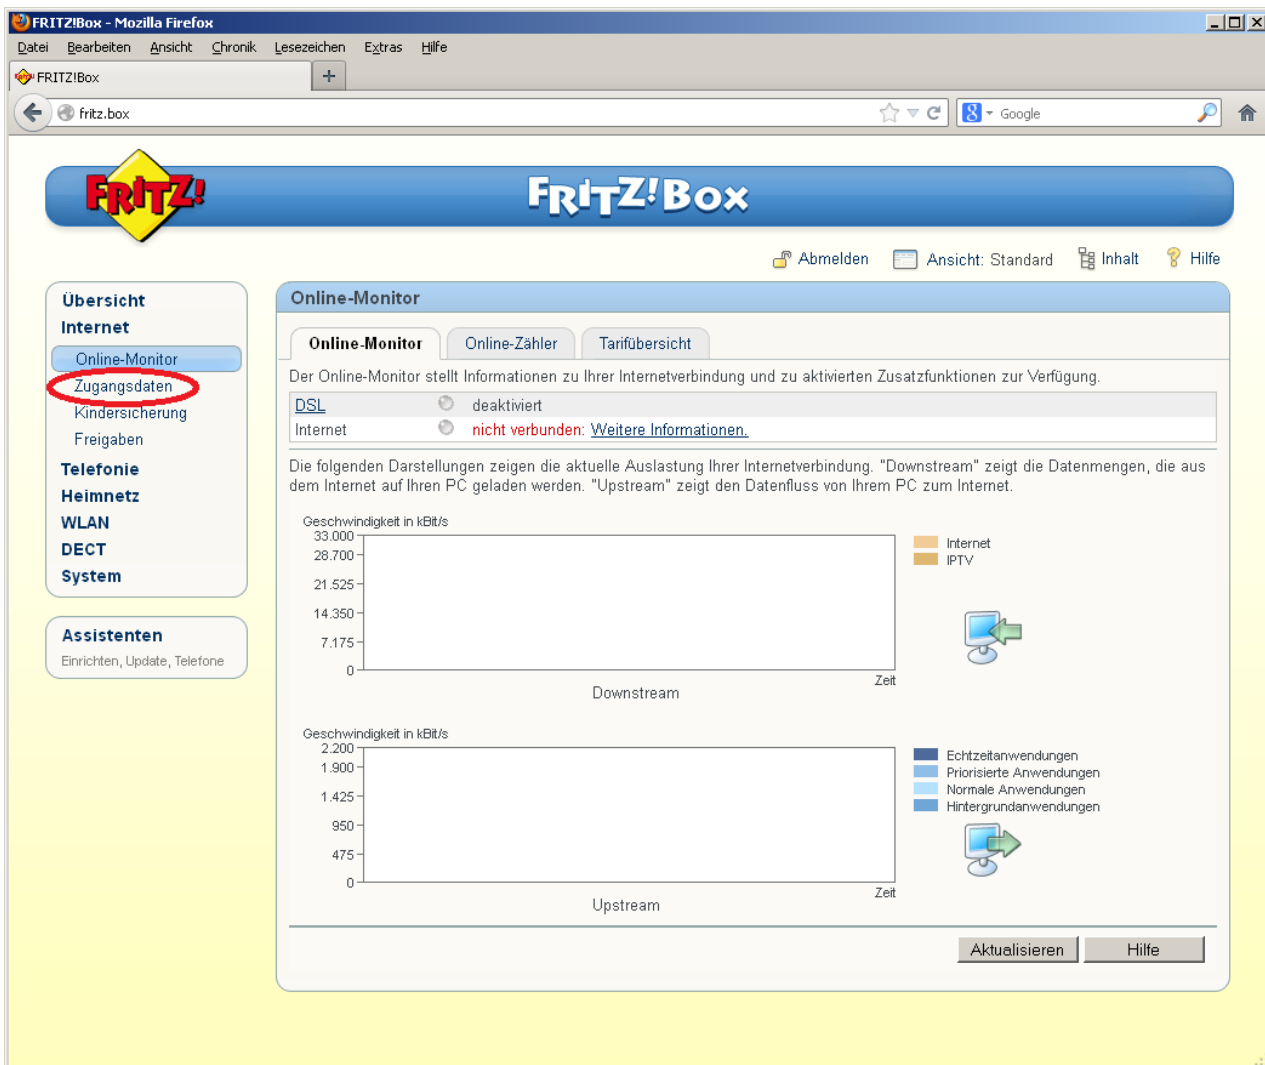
FRITZ!Box - Mozilla Firefox

Datei Bearbeiten Ansicht Chronik Lesezeichen Extras Hilfe

FRITZ!Box +

fritz.box

Google

FRITZ!

FRITZ!Box

Abmelden Ansicht: Standard Inhalt Hilfe

Übersicht
Internet
Online-Monitor
Zugangsdaten
Kindersicherung
Freigaben
Telefonie
Heimnetz
WLAN
DECT
System

Assistenten
Einrichten, Update, Telefone

Online-Monitor

Online-Monitor | Online-Zähler | Tarifübersicht

Der Online-Monitor stellt Informationen zu Ihrer Internetverbindung und zu aktivierten Zusatzfunktionen zur Verfügung.

| DSL | deaktiviert |
|---|---|
| Internet | nicht verbunden: Weitere Informationen. |

Die folgenden Darstellungen zeigen die aktuelle Auslastung Ihrer Internetverbindung. "Downstream" zeigt die Datenmengen, die aus dem Internet auf Ihren PC geladen werden. "Upstream" zeigt den Datenfluss von Ihrem PC zum Internet.

Geschwindigkeit in kBit/s
33.000
28.700
21.525
14.350
7.175
0
Zeit
Downstream

Internet
IPTV

Geschwindigkeit in kBit/s
2.200
1.900
1.425
950
475
0
Zeit
Upstream

Echtzeitanwendungen
Priorisierte Anwendungen
Normale Anwendungen
Hintergrundanwendungen

Aktualisieren Hilfe